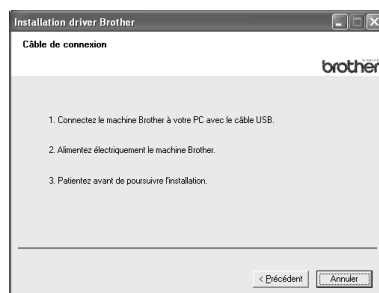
Installation driver Brother

Câble de connexion

brother

1. Connectez le machine Brother à votre PC avec le câble USB.

2. Alimentez électriquement le machine Brother.

3. Patientez avant de poursuivre l'installation.

< Précédent

Annuler